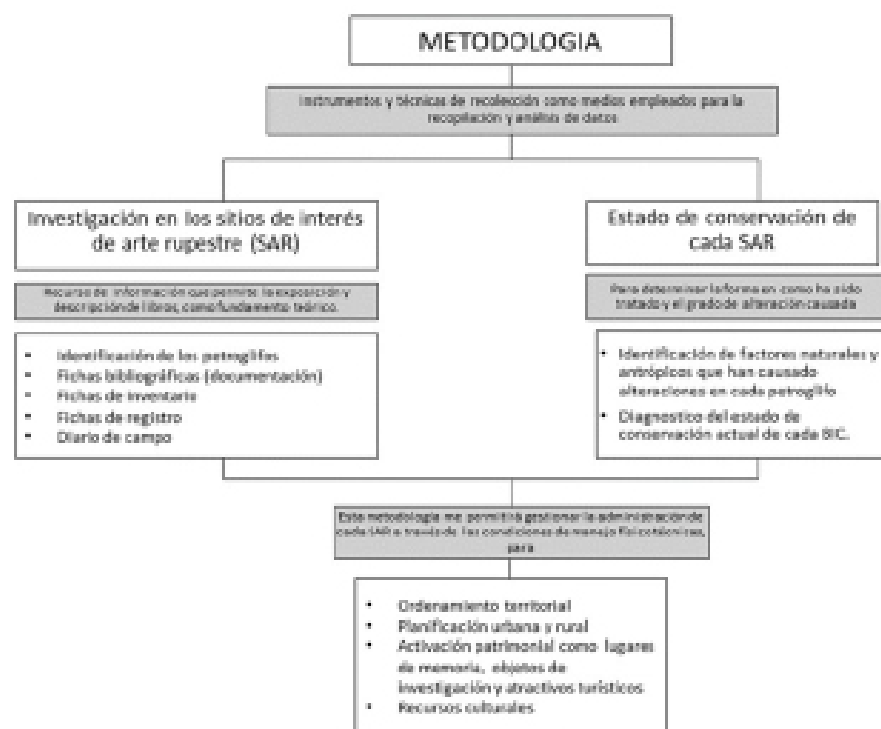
METODOLOGIA

Instrumentos y técnicas de recolección como medios empleados para la recopilación y análisis de datos

Investigación en los sitios de interés de arte rupestre (SAR)

Recursos de información que permiten la exposición y descripción de libros, como fundamento teórico.

- Identificación de los petroglifos
- Fichas bibliográficas (documentación)
- Fichas de inventario
- Fichas de registro
- Diario de campo

Estado de conservación de cada SAR

Para determinar la forma en como ha sido tratado y el grado de alteración causada

- Identificación de factores naturales y antrópicos que han causado alteraciones en cada petroglifo
- Diagnostico del estado de conservación actual de cada BIC.

Esta metodología me permitirá gestionar la administración de cada SAR a través de las condiciones de manejo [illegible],  para

- Ordenamiento territorial
- Planificación urbana y rural
- Activación patrimonial como lugares de memoria, objetos de investigación y atractivos turísticos
- Recursos culturales